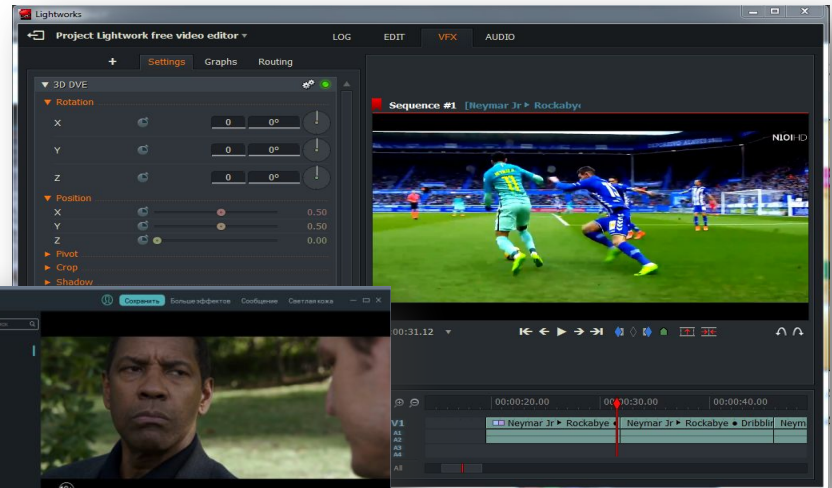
Lightworks

Project Lightwork free video editor

LOG EDIT VFX AUDIO

+ Settings Graphs Routing

3D DVE

Rotation

X 0 0°

Y 0 0°

Z 0 0°

Position

X 0.50

Y 0.50

Z 0.00

Pivot

Crop

Shadow

Сохранить Больше эффектов Сообщение Светлая кожа

Sequence #1 [Neymar Jr ▸ Rockabye

N10HD

00:31.12

00:00:20.00 00:00:30.00 00:00:40.00

V1

A1

A2

A3

A4

All

Neymar Jr ▸ Rockabye ● Neymar Jr ▸ Rockabye ● Dribblin Neym